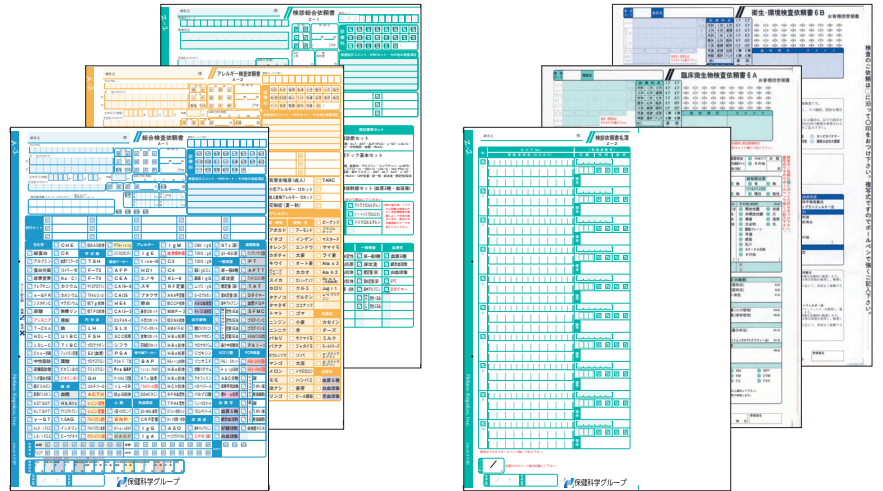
検診総合依頼書
Z-1

アレルギー検査依頼書

総合検査依頼書
A-1

CHE
CK
TSH
AFP
CEA
IgM
PSA
LH
FSH
ACTH
IgG
ASO

保健科学グループ

検診依頼書名簿
Z-2

保健科学グループ

衛生・環境検査依頼書 6B

臨床微生物検査依頼書 6A

検査の依頼書は、1枚につき1つの印をおつけください。複写式ですので、ボールペンで強く記入してください。